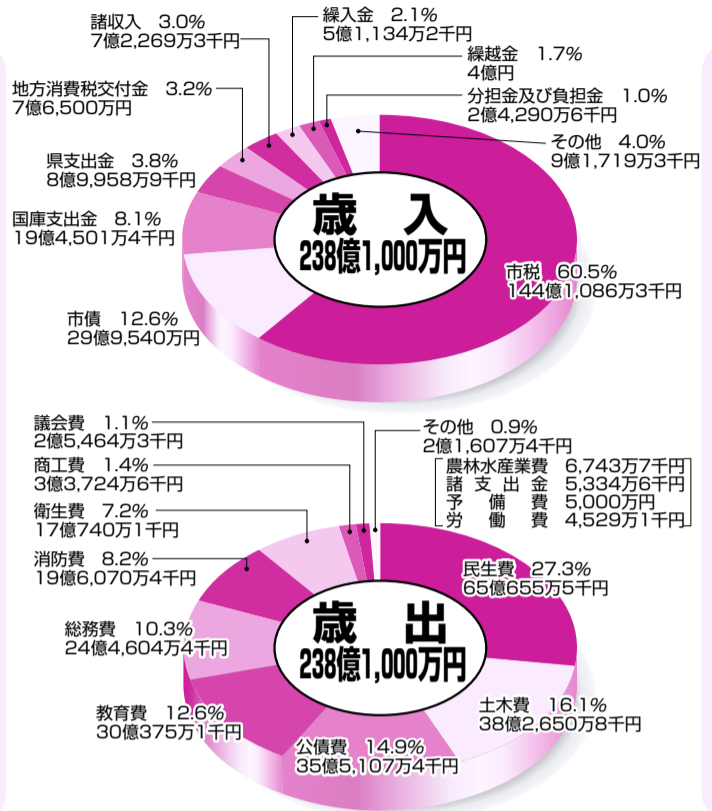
諸収入　3.0%
7億2,269万3千円

繰入金　2.1%
5億1,134万2千円

繰越金　1.7%
4億円

地方消費税交付金　3.2%
7億6,500万円

分担金及び負担金　1.0%
2億4,290万6千円

その他　4.0%
9億1,719万3千円

県支出金　3.8%
8億9,958万9千円

国庫支出金　8.1%
19億4,501万4千円

歳　入
238億1,000万円

市税　60.5%
144億1,086万3千円

市債　12.6%
29億9,540万円

議会費　1.1%
2億5,464万3千円

その他　0.9%
2億1,607万4千円

商工費　1.4%
3億3,724万6千円

農林水産業費　6,743万7千円
諸支出金　5,334万6千円
予備費　5,000万円
労働費　4,529万1千円

衛生費　7.2%
17億740万1千円

消防費　8.2%
19億6,070万4千円

民生費　27.3%
65億655万5千円

総務費　10.3%
24億4,604万4千円

歳　出
238億1,000万円

土木費　16.1%
38億2,650万8千円

教育費　12.6%
30億375万1千円

公債費　14.9%
35億5,107万4千円